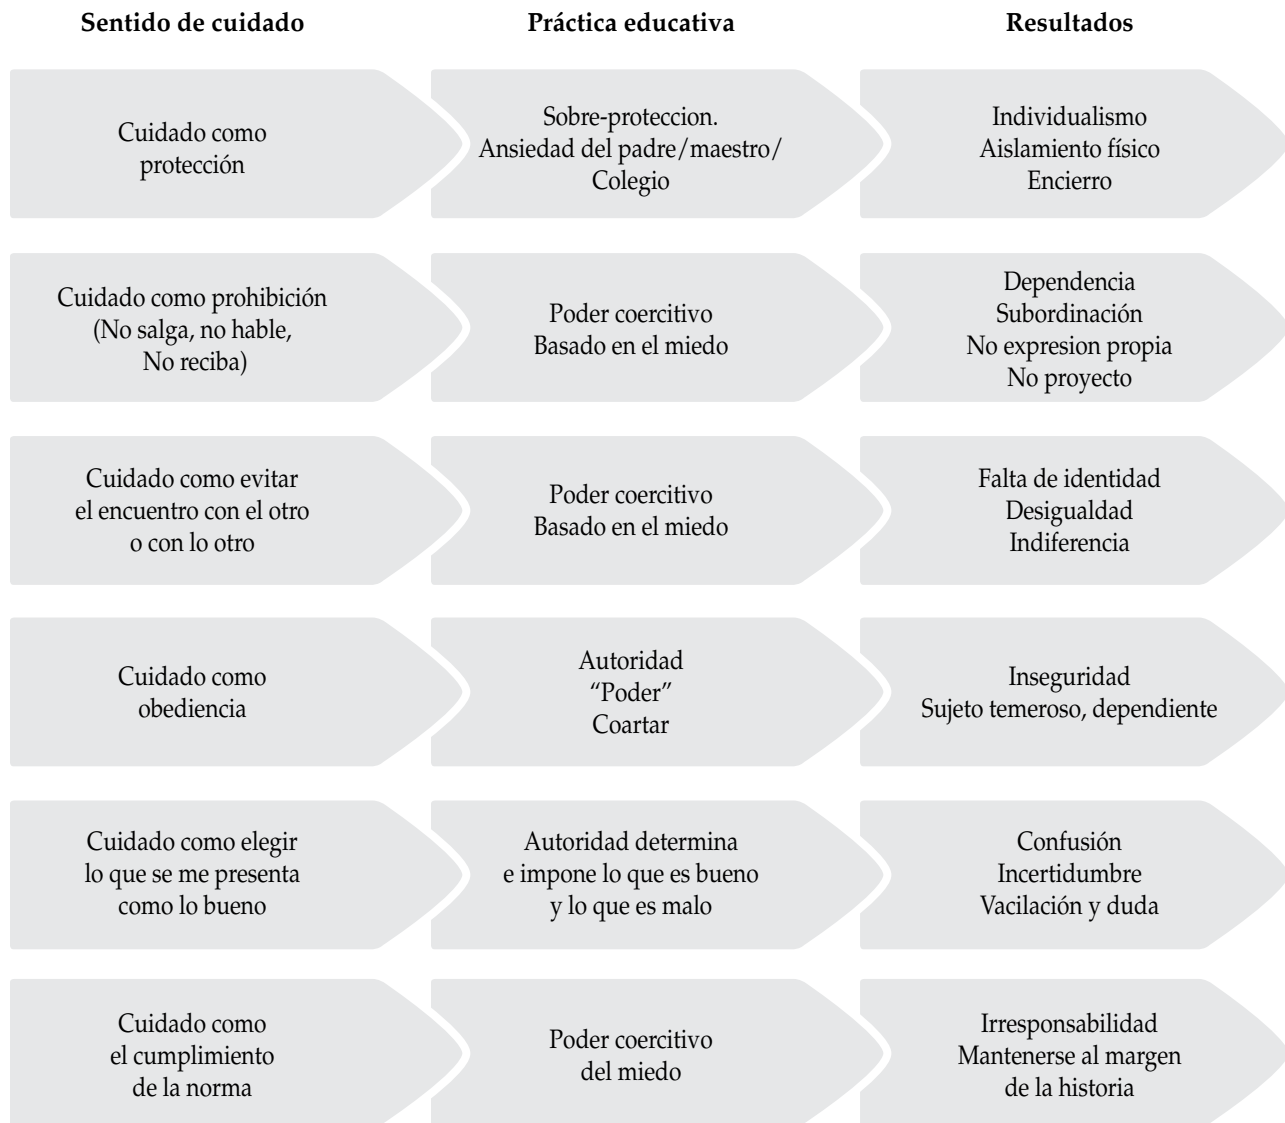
| Sentido de cuidado | Práctica educativa | Resultados |
|---|---|---|
| Cuidado como protección | Sobre-proteccion. Ansiedad del padre/maestro/ Colegio | Individualismo Aislamiento físico Encierro |
| Cuidado como prohibición (No salga, no hable, No reciba) | Poder coercitivo Basado en el miedo | Dependencia Subordinación No expresion propia No proyecto |
| Cuidado como evitar el encuentro con el otro o con lo otro | Poder coercitivo Basado en el miedo | Falta de identidad Desigualdad Indiferencia |
| Cuidado como obediencia | Autoridad "Poder" Coartar | Inseguridad Sujeto temeroso, dependiente |
| Cuidado como elegir lo que se me presenta como lo bueno | Autoridad determina e impone lo que es bueno y lo que es malo | Confusión Incertidumbre Vacilación y duda |
| Cuidado como el cumplimiento de la norma | Poder coercitivo del miedo | Irresponsabilidad Mantenerse al margen de la historia |